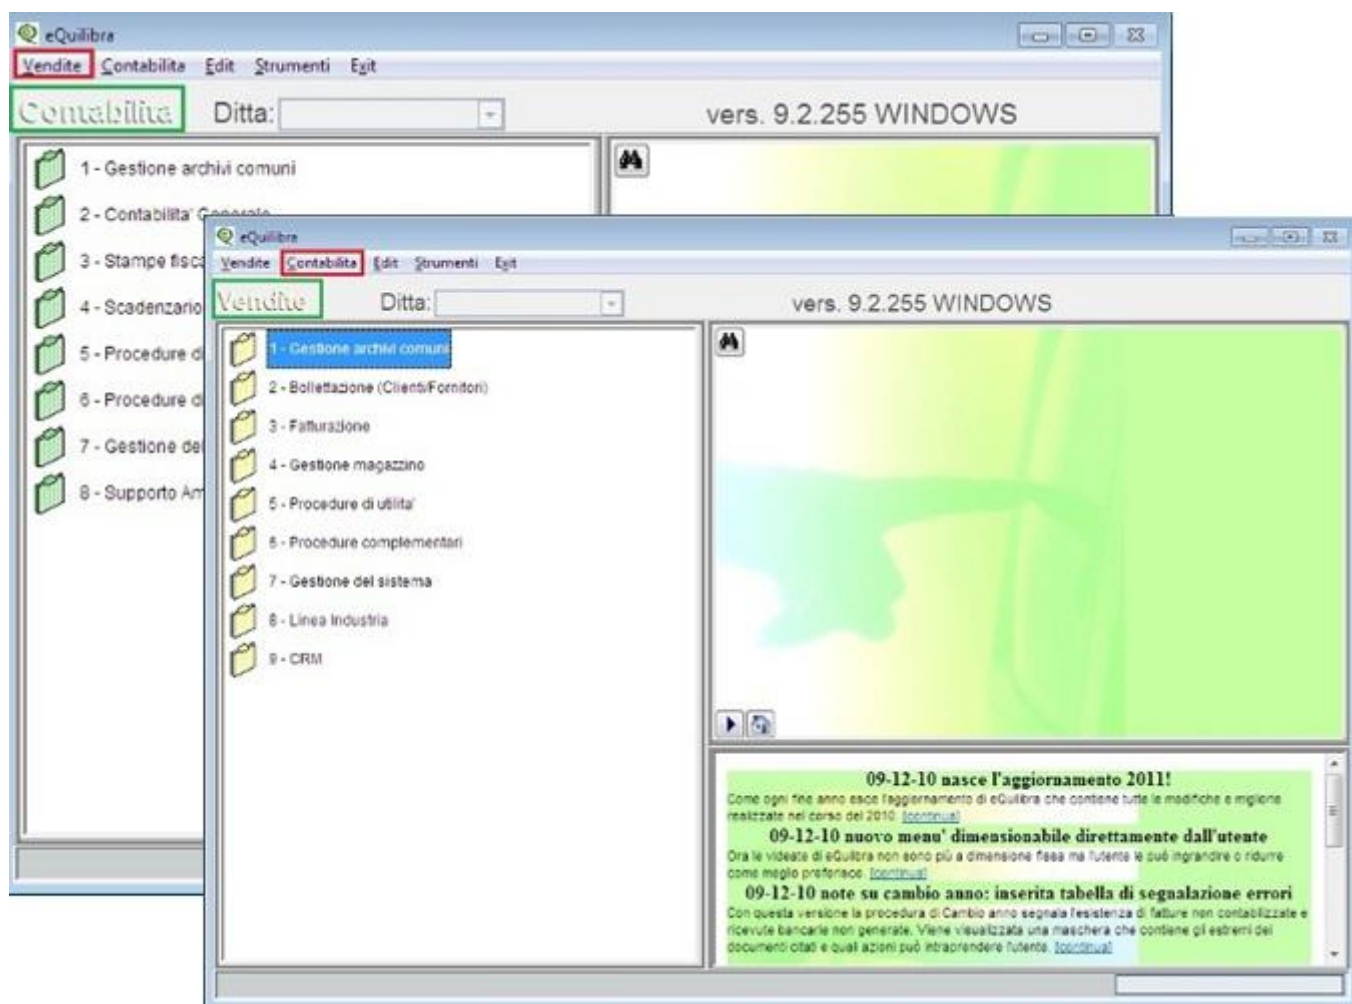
eQuilibra

Vendite Contabilita Edit Strumenti Exit

Contabilita

Ditta:

vers. 9.2.255 WINDOWS

1 - Gestione archivi comuni

2 - Contabilita' Generale

3 - Stampe fisc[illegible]

4 - Scadenzario

5 - Procedure d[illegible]

6 - Procedure d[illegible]

7 - Gestione de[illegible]

8 - Supporto Am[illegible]

eQuilibra

Vendite Contabilita Edit Strumenti Exit

Vendite

Ditta:

vers. 9.2.255 WINDOWS

1 - Gestione archivi comuni

2 - Bollettazione (Clienti/Fornitori)

3 - Fatturazione

4 - Gestione magazzino

5 - Procedure di utilita'

6 - Procedure complementari

7 - Gestione del sistema

8 - Linea Industria

9 - CRM

09-12-10 nasce l'aggiornamento 2011!

Come ogni fine anno esce l'aggiornamento di eQuilibra che contiene tutte le modifiche e migliorie realizzate nel corso del 2010. [continua]

09-12-10 nuovo menu' dimensionabile direttamente dall'utente

Ora le videate di eQuilibra non sono più a dimensione fissa ma l'utente le può ingrandire o ridurre come meglio preferisce. [continua]

09-12-10 note su cambio anno: inserita tabella di segnalazione errori

Con questa versione la procedura di Cambio anno segnala l'esistenza di fatture non contabilizzate e ricevute bancarie non generate. Viene visualizzata una maschera che contiene gli estremi dei documenti citati e quali azioni può intraprendere l'utente. [continua]